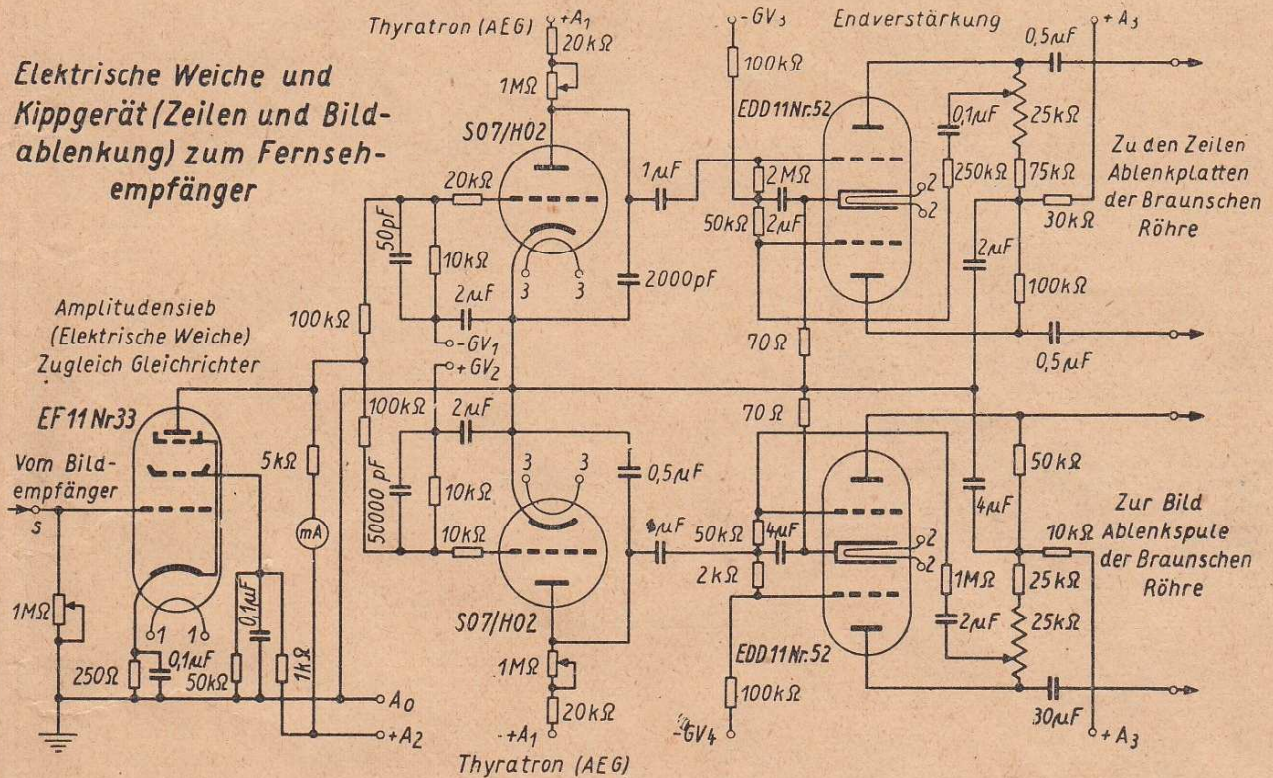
Elektrische Weiche und Kippgerät (Zeilen und Bildablenkung) zum Fernsehempfänger

Thyratron (AEG)
$+A_1$
20kΩ
1MΩ
S07/H02
20kΩ
50pF
10kΩ
2µF
$-GV_1$
$+GV_2$
1µF
2000pF
3
3
$-GV_3$
100kΩ
Endverstärkung
EDD11 Nr.52
2MΩ
50kΩ
2µF
2
2
0,1µF
250kΩ
2µF
0,5µF
$+A_3$
25kΩ
75kΩ
30kΩ
100kΩ
Zu den Zeilen Ablenkplatten der Braunschen Röhre
0,5µF
70Ω
70Ω

Amplitudensieb (Elektrische Weiche) Zugleich Gleichrichter
100kΩ
EF 11 Nr 33
Vom Bildempfänger
s
5kΩ
mA
1MΩ
250Ω
0,1µF
50kΩ
0,1µF
1kΩ
1
1
$A_0$
$+A_2$
100kΩ
2µF
50000 pF
10kΩ
10kΩ
3
3
0,5µF
S07/H02
1MΩ
20kΩ
$+A_1$
Thyratron (AEG)
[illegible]µF
50kΩ
4µF
2kΩ
EDD11 Nr.52
100kΩ
$GV_4$
2
2
1MΩ
2µF
4µF
50kΩ
10kΩ
25kΩ
25kΩ
Zur Bild Ablenkspule der Braunschen Röhre
30µF
$+A_3$